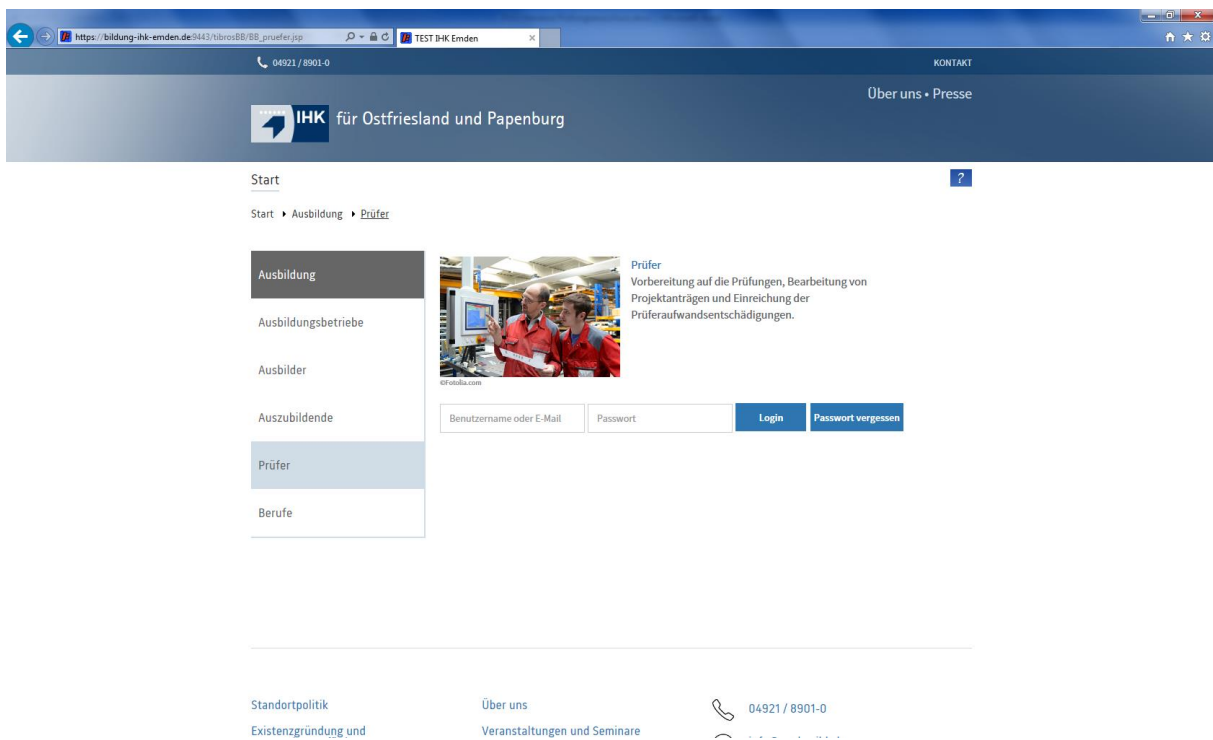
https://bildung-ihk-emden.de:9443/tibrosBB/BB_pruefer.jsp
TEST IHK Emden

04921 / 8901-0
KONTAKT

Über uns • Presse

IHK für Ostfriesland und Papenburg

Start

?

Start ▸ Ausbildung ▸ Prüfer

Ausbildung
Ausbildungsbetriebe
Ausbilder
Auszubildende
Prüfer
Berufe

©Fotolia.com

Prüfer
Vorbereitung auf die Prüfungen, Bearbeitung von Projektanträgen und Einreichung der Prüferaufwandsentschädigungen.

Benutzername oder E-Mail
Passwort
Login
Passwort vergessen

Standortpolitik
Existenzgründung und

Über uns
Veranstaltungen und Seminare

04921 / 8901-0
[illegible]